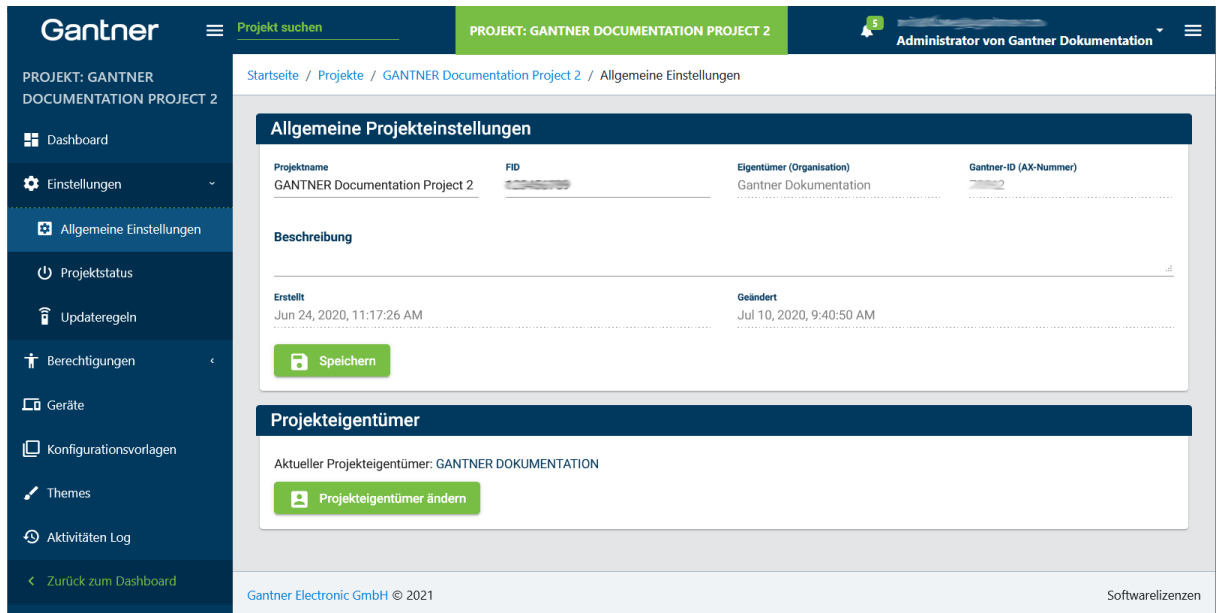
Gantner

Projekt suchen

PROJEKT: GANTNER DOCUMENTATION PROJECT 2

5

Administrator von Gantner Dokumentation

PROJEKT: GANTNER DOCUMENTATION PROJECT 2

Dashboard

Einstellungen

Allgemeine Einstellungen

Projektstatus

Updateregeln

Berechtigungen

Geräte

Konfigurationsvorlagen

Themes

Aktivitäten Log

Zurück zum Dashboard

Startseite / Projekte / GANTNER Documentation Project 2 / Allgemeine Einstellungen

Allgemeine Projekteinstellungen

Projektname
GANTNER Documentation Project 2

FID
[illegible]

Eigentümer (Organisation)
Gantner Dokumentation

Gantner-ID (AX-Nummer)
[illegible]

Beschreibung

Erstellt
Jun 24, 2020, 11:17:26 AM

Geändert
Jul 10, 2020, 9:40:50 AM

Speichern

Projekteigentümer

Aktueller Projekteigentümer: GANTNER DOKUMENTATION

Projekteigentümer ändern

Gantner Electronic GmbH © 2021

Softwarelizenzen